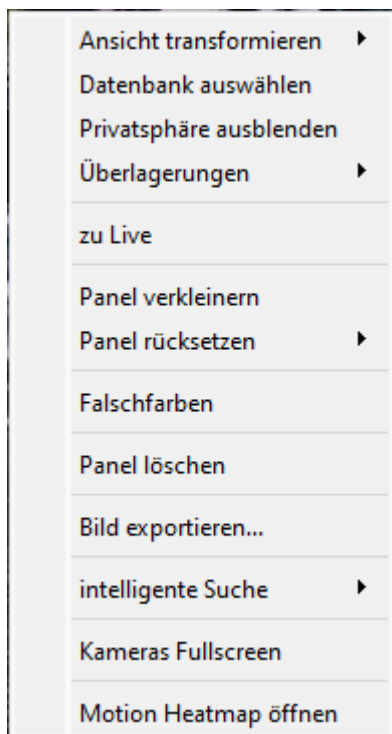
Ansicht transformieren
Datenbank auswählen
Privatsphäre ausblenden
Überlagerungen

zu Live

Panel verkleinern
Panel rücksetzen

Falschfarben

Panel löschen

Bild exportieren...

intelligente Suche

Kameras Fullscreen

Motion Heatmap öffnen